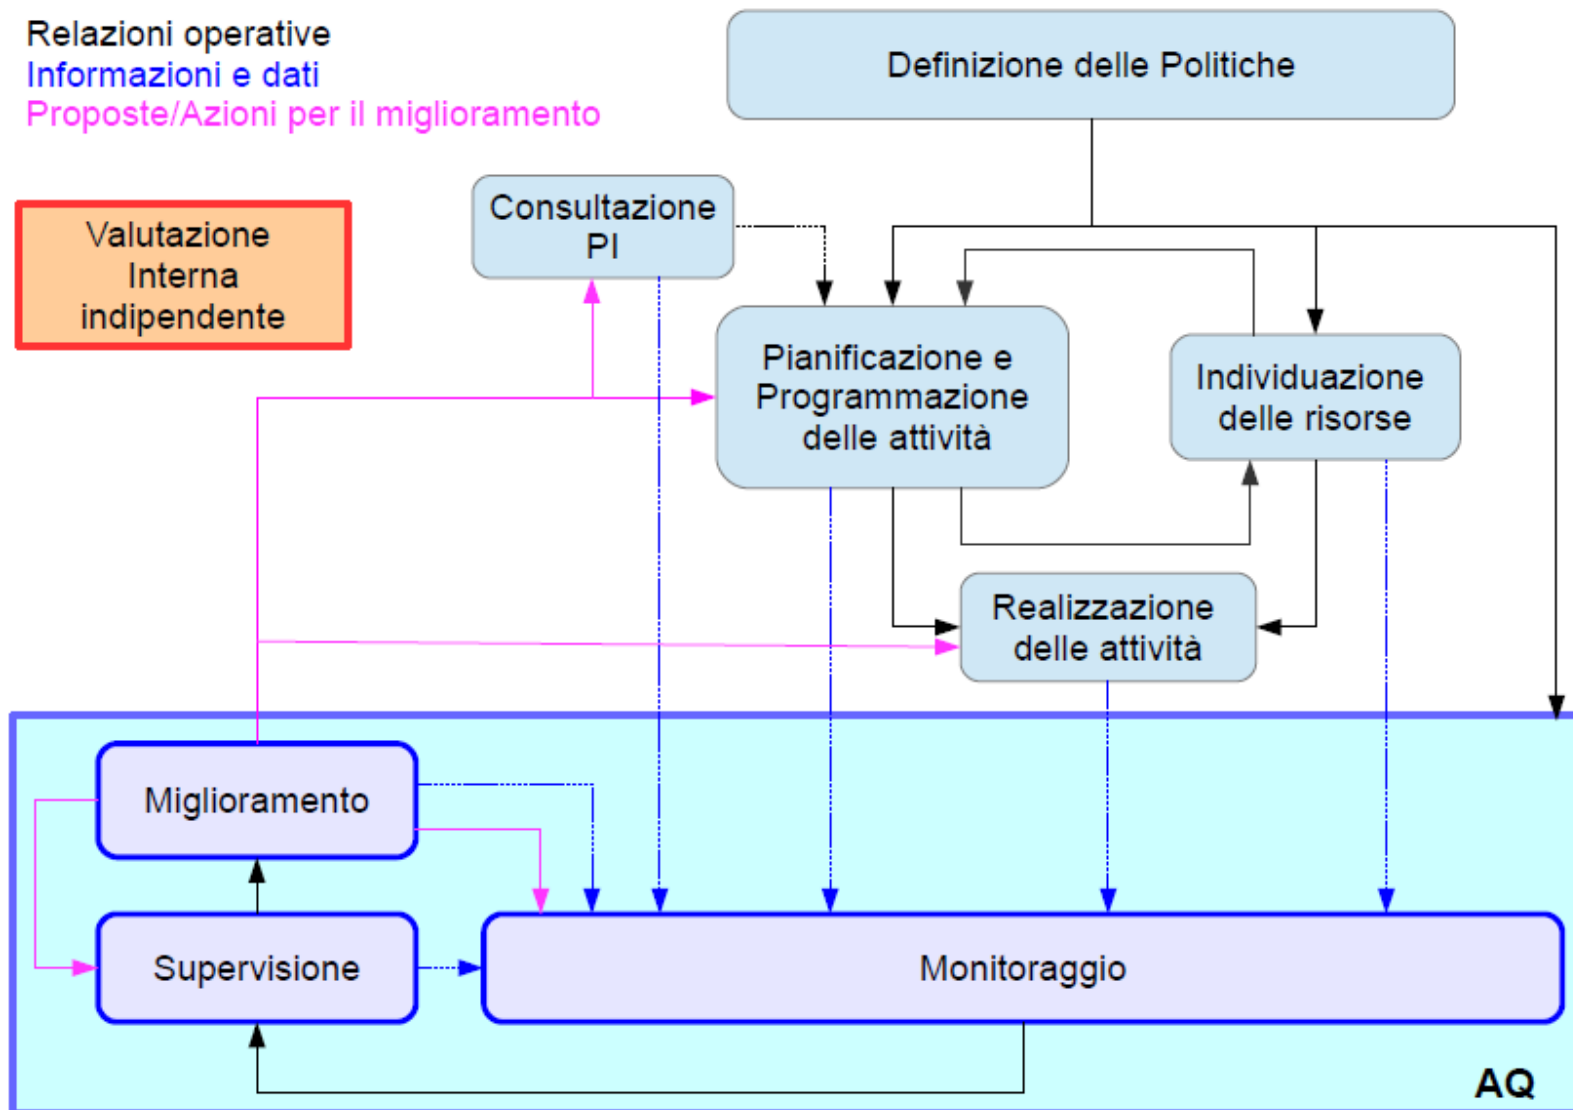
Relazioni operative
Informazioni e dati
Proposte/Azioni per il miglioramento

Definizione delle Politiche

Valutazione Interna indipendente

Consultazione PI

Pianificazione e Programmazione delle attività

Individuazione delle risorse

Realizzazione delle attività

Miglioramento

Supervisione

Monitoraggio

AQ